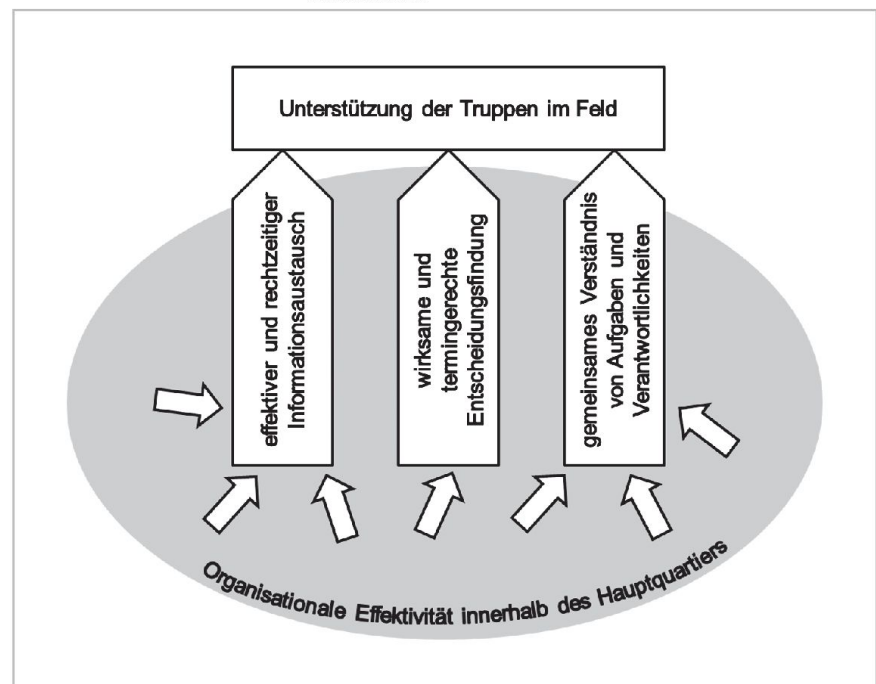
Unterstützung der Truppen im Feld

effektiver und rechtzeitiger Informationsaustausch

wirksame und termingerechte Entscheidungsfindung

gemeinsames Verständnis von Aufgaben und Verantwortlichkeiten

Organisationale Effektivität innerhalb des Hauptquartiers